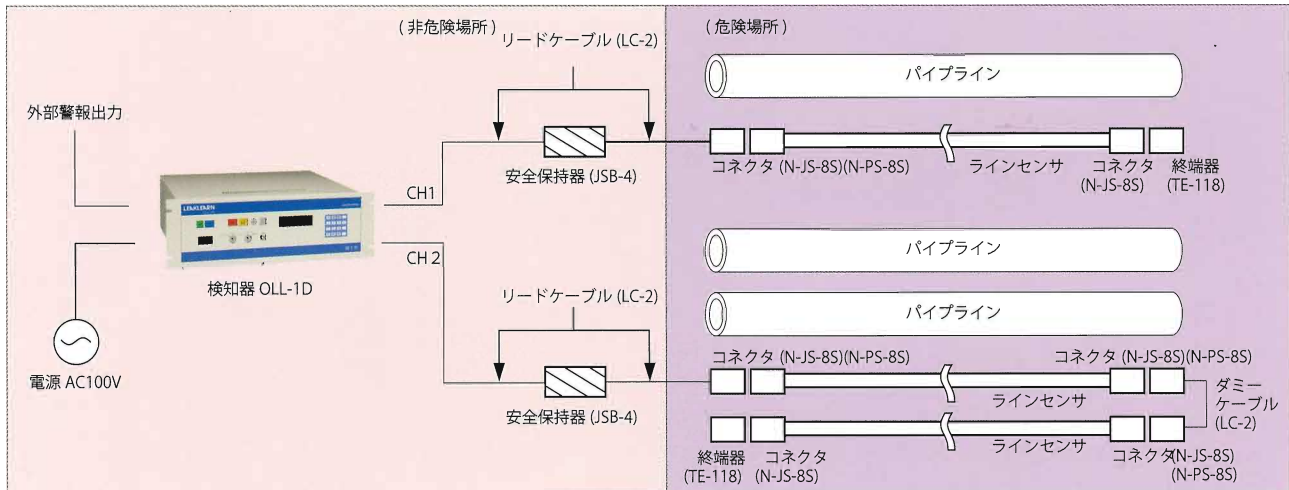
（非危険場所）
（危険場所）
リードケーブル (LC-2)
パイプライン
外部警報出力
CH1
安全保持器 (JSB-4)
コネクタ (N-JS-8S)(N-PS-8S)
ラインセンサ
コネクタ (N-JS-8S)
終端器 (TE-118)
LEAKLEARN
パイプライン
CH 2
検知器 OLL-1D
リードケーブル (LC-2)
パイプライン
電源 AC100V
コネクタ (N-JS-8S)(N-PS-8S)
コネクタ (N-JS-8S)(N-PS-8S)
ダミーケーブル (LC-2)
安全保持器 (JSB-4)
ラインセンサ
ラインセンサ
終端器 (TE-118)
コネクタ (N-JS-8S)
コネクタ (N-JS-8S) (N-PS-8S)